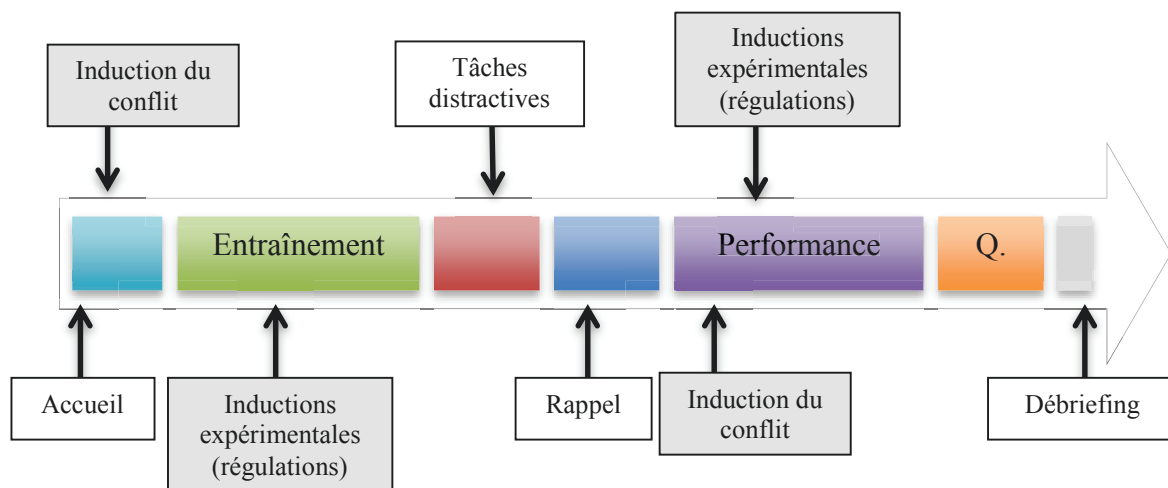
Induction du conflit

Tâches distractives

Inductions expérimentales (régulations)

Entraînement

Performance

Q.

Accueil

Inductions expérimentales (régulations)

Rappel

Induction du conflit

Débriefing